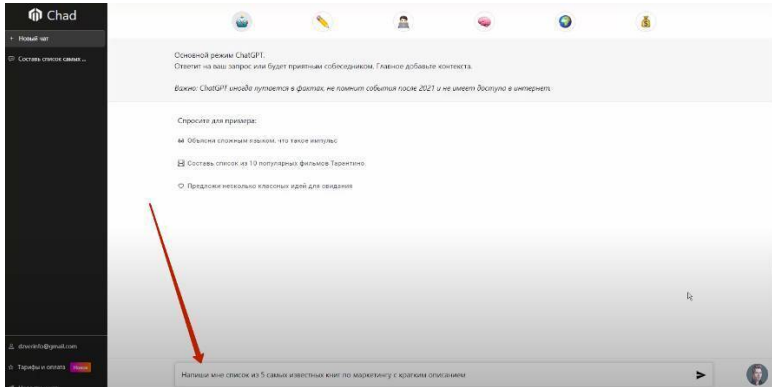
Chad

+ Новый чат

Составь список самых ...

Основной режим ChatGPT.
Ответит на ваш запрос или будет приятным собеседником. Главное добавьте контекста.

Важно: ChatGPT иногда путается в фактах, не помнит события после 2021 и не имеет доступа в интернет.

Спросите для примера:

Объясни сложным языком, что такое импульс

Составь список из 10 популярных фильмов Тарантино

Предложи несколько классных идей для свидания

dzverleifo@gmail.com

Тарифы и оплата Новое

Напиши мне список из 5 самых известных книг по маркетингу с краткими описанием